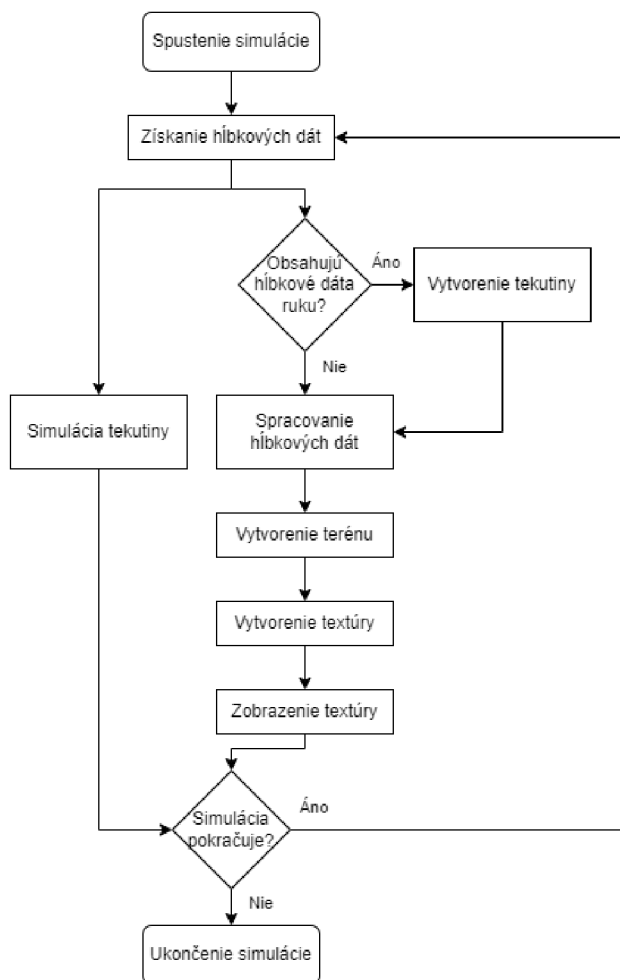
Spustenie simulácie

Získanie hĺbkových dát

Obsahujú hĺbkové dáta ruku?

Áno

Vytvorenie tekutiny

Nie

Simulácia tekutiny

Spracovanie hĺbkových dát

Vytvorenie terénu

Vytvorenie textúry

Zobrazenie textúry

Simulácia pokračuje?

Áno

Nie

Ukončenie simulácie